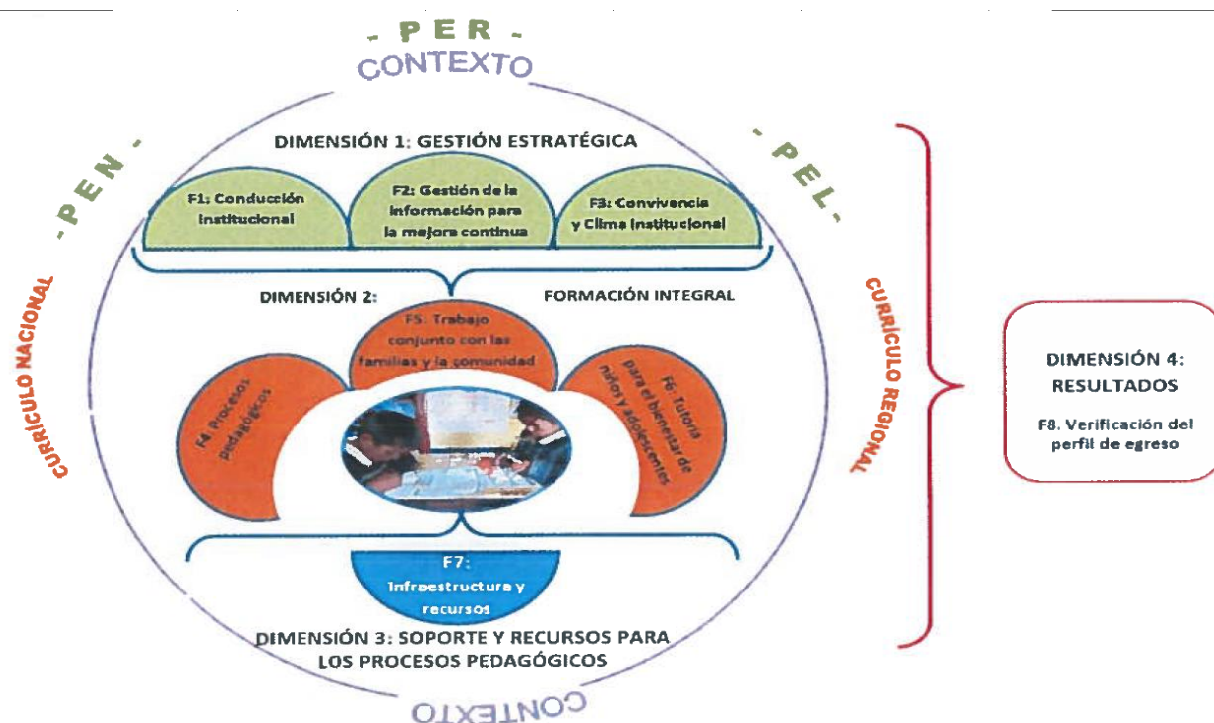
- P E R -
CONTEXTO

- P E N -

- P E L -

DIMENSIÓN 1: GESTIÓN ESTRATÉGICA

F1: Conducción institucional

F2: Gestión de la información para la mejora continua

F3: Convivencia y Clima institucional

CURRÍCULO NACIONAL

CURRÍCULO REGIONAL

DIMENSIÓN 2: FORMACIÓN INTEGRAL

F5: Trabajo conjunto con las familias y la comunidad

F4 Procesos pedagógicos

F6: Tutoría para el bienestar de niños y adolescentes

F7: Infraestructura y recursos

DIMENSIÓN 3: SOPORTE Y RECURSOS PARA LOS PROCESOS PEDAGÓGICOS

CONTEXTO

DIMENSIÓN 4: RESULTADOS

F8. Verificación del perfil de egreso